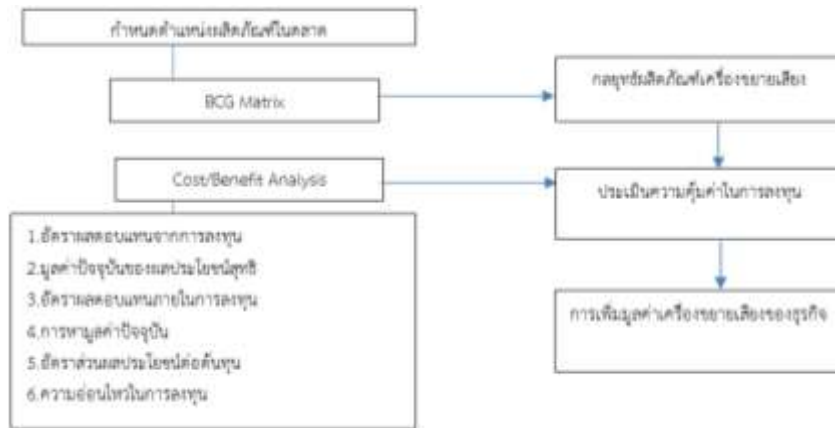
กำหนดตำแหน่งผลิตภัณฑ์ในตลาด

BCG Matrix

กลยุทธ์ผลิตภัณฑ์เครื่องขยายเสียง

Cost/Benefit Analysis

ประเมินความคุ้มค่าในการลงทุน

1.อัตราผลตอบแทนจากการลงทุน
2.มูลค่าปัจจุบันของผลประโยชน์สุทธิ
3.อัตราผลตอบแทนภายในการลงทุน
4.การหามูลค่าปัจจุบัน
5.อัตราส่วนผลประโยชน์ต่อต้นทุน
6.ความอ่อนไหวในการลงทุน

การเพิ่มมูลค่าเครื่องขยายเสียงของธุรกิจ